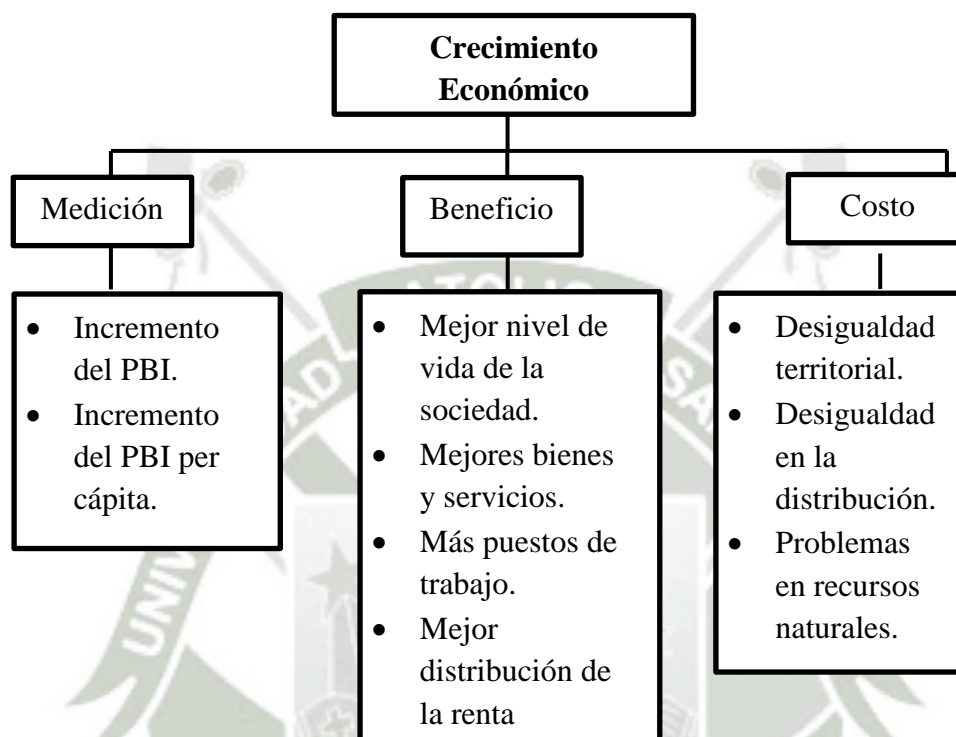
**Crecimiento Económico**

Medición

- Incremento del PBI.
- Incremento del PBI per cápita.

Beneficio

- Mejor nivel de vida de la sociedad.
- Mejores bienes y servicios.
- Más puestos de trabajo.
- Mejor distribución de la renta

Costo

- Desigualdad territorial.
- Desigualdad en la distribución.
- Problemas en recursos naturales.